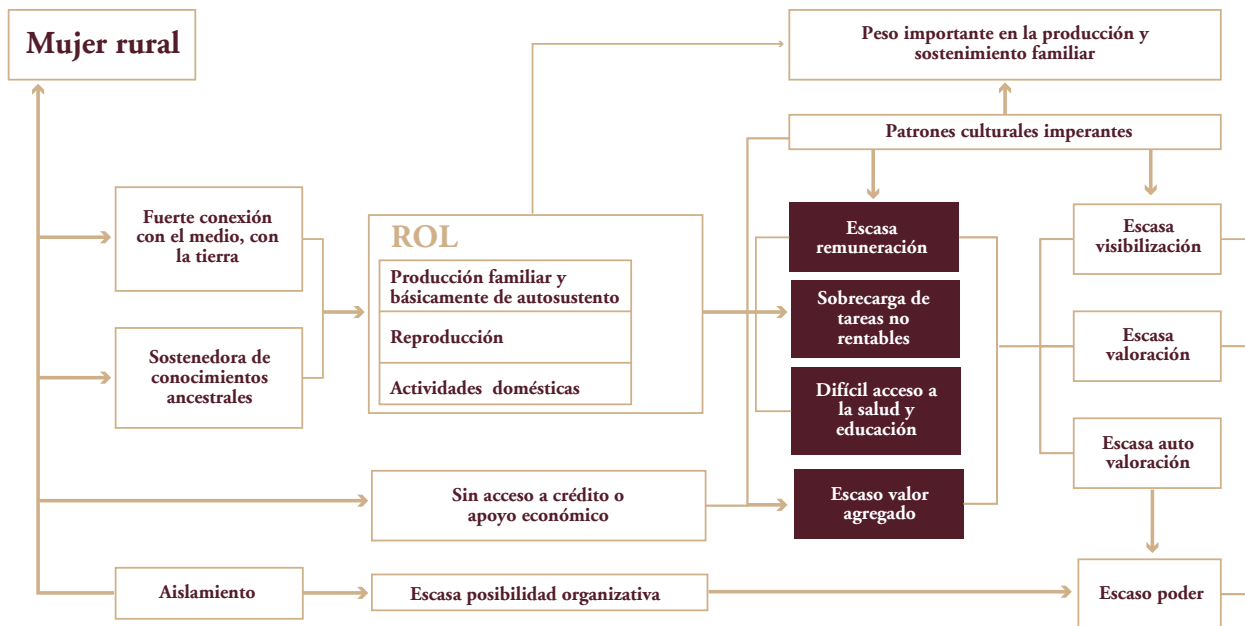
Mujer rural

Peso importante en la producción y sostenimiento familiar

Patrones culturales imperantes

Fuerte conexión con el medio, con la tierra

ROL

Producción familiar y básicamente de autosustento

Reproducción

Actividades domésticas

Sostenedora de conocimientos ancestrales

Escasa remuneración

Sobrecarga de tareas no rentables

Difícil acceso a la salud y educación

Escaso valor agregado

Escasa visibilización

Escasa valoración

Escasa auto valoración

Sin acceso a crédito o apoyo económico

Aislamiento

Escasa posibilidad organizativa

Escaso poder